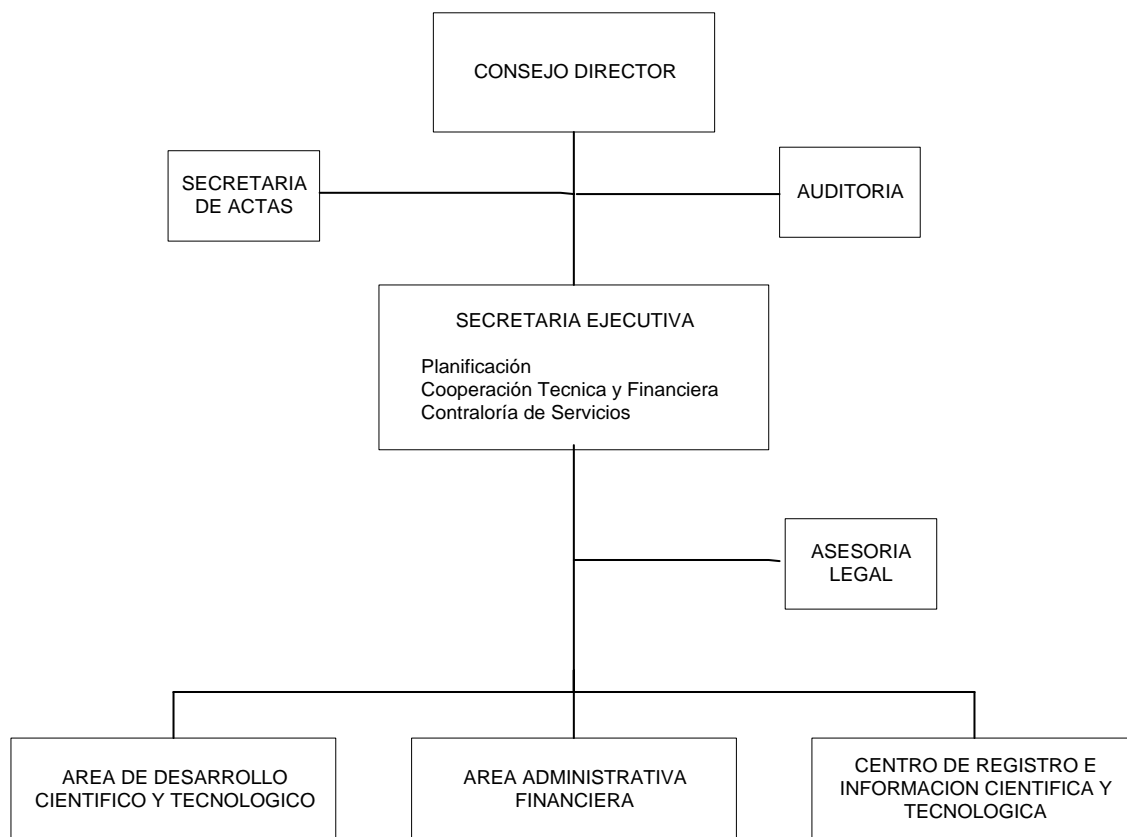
CONSEJO DIRECTOR

SECRETARIA DE ACTAS

AUDITORIA

SECRETARIA EJECUTIVA

Planificación
Cooperación Tecnica y Financiera
Contraloría de Servicios

ASESORIA LEGAL

AREA DE DESARROLLO CIENTIFICO Y TECNOLOGICO

AREA ADMINISTRATIVA FINANCIERA

CENTRO DE REGISTRO E INFORMACION CIENTIFICA Y TECNOLOGICA